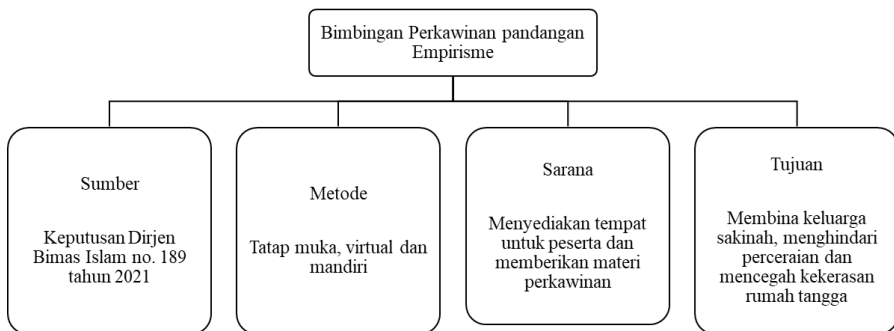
Bimbingan Perkawinan pandangan Empirisme

Sumber

Keputusan Dirjen Bimas Islam no. 189 tahun 2021

Metode

Tatap muka, virtual dan mandiri

Sarana

Menyediakan tempat untuk peserta dan memberikan materi perkawinan

Tujuan

Membina keluarga sakinah, menghindari perceraian dan mencegah kekerasan rumah tangga